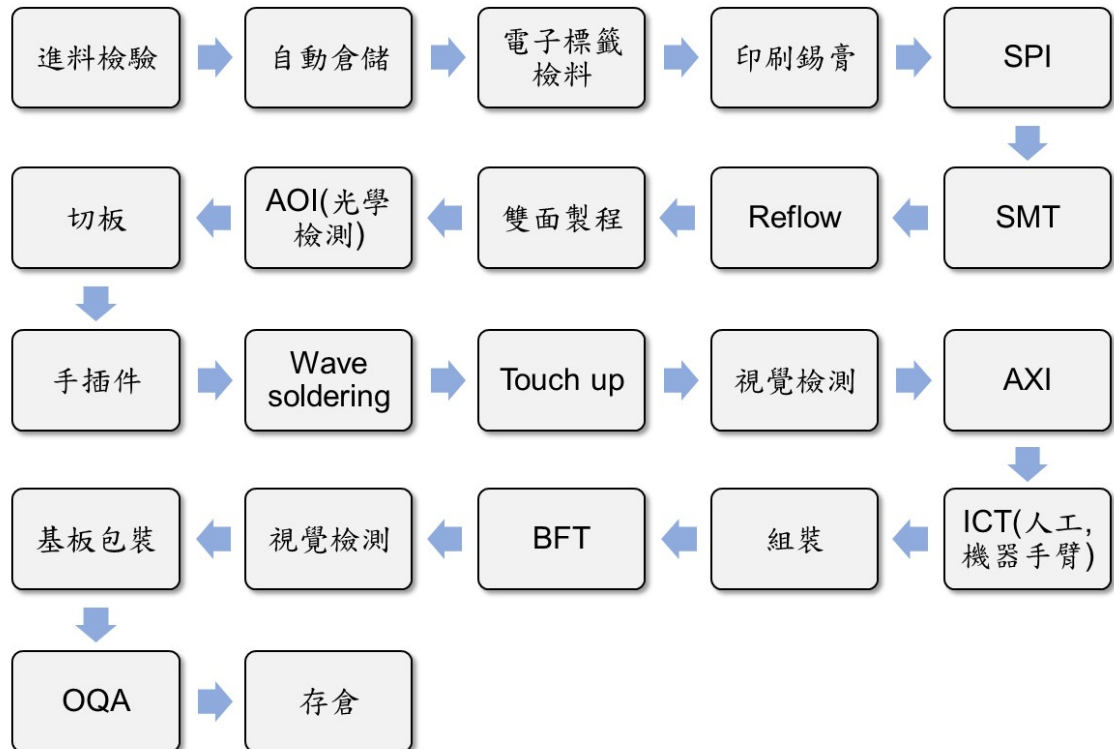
進料檢驗

自動倉儲

電子標籤檢料

印刷錫膏

SPI

SMT

Reflow

雙面製程

AOI(光學檢測)

切板

手插件

Wave soldering

Touch up

視覺檢測

AXI

ICT(人工,機器手臂)

組裝

BFT

視覺檢測

基板包裝

OQA

存倉